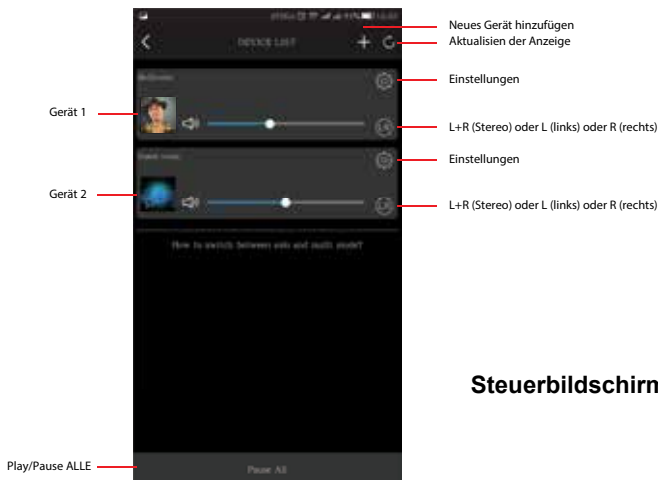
Neues Gerät hinzufügen

DEVICE LIST

Aktualisien der Anzeige

Einstellungen

Gerät 1

L+R (Stereo) oder L (links) oder R (rechts)

Einstellungen

Gerät 2

L+R (Stereo) oder L (links) oder R (rechts)

How to switch between solo and multi mode?

Steuerbildschirm

Play/Pause ALLE

Pause All